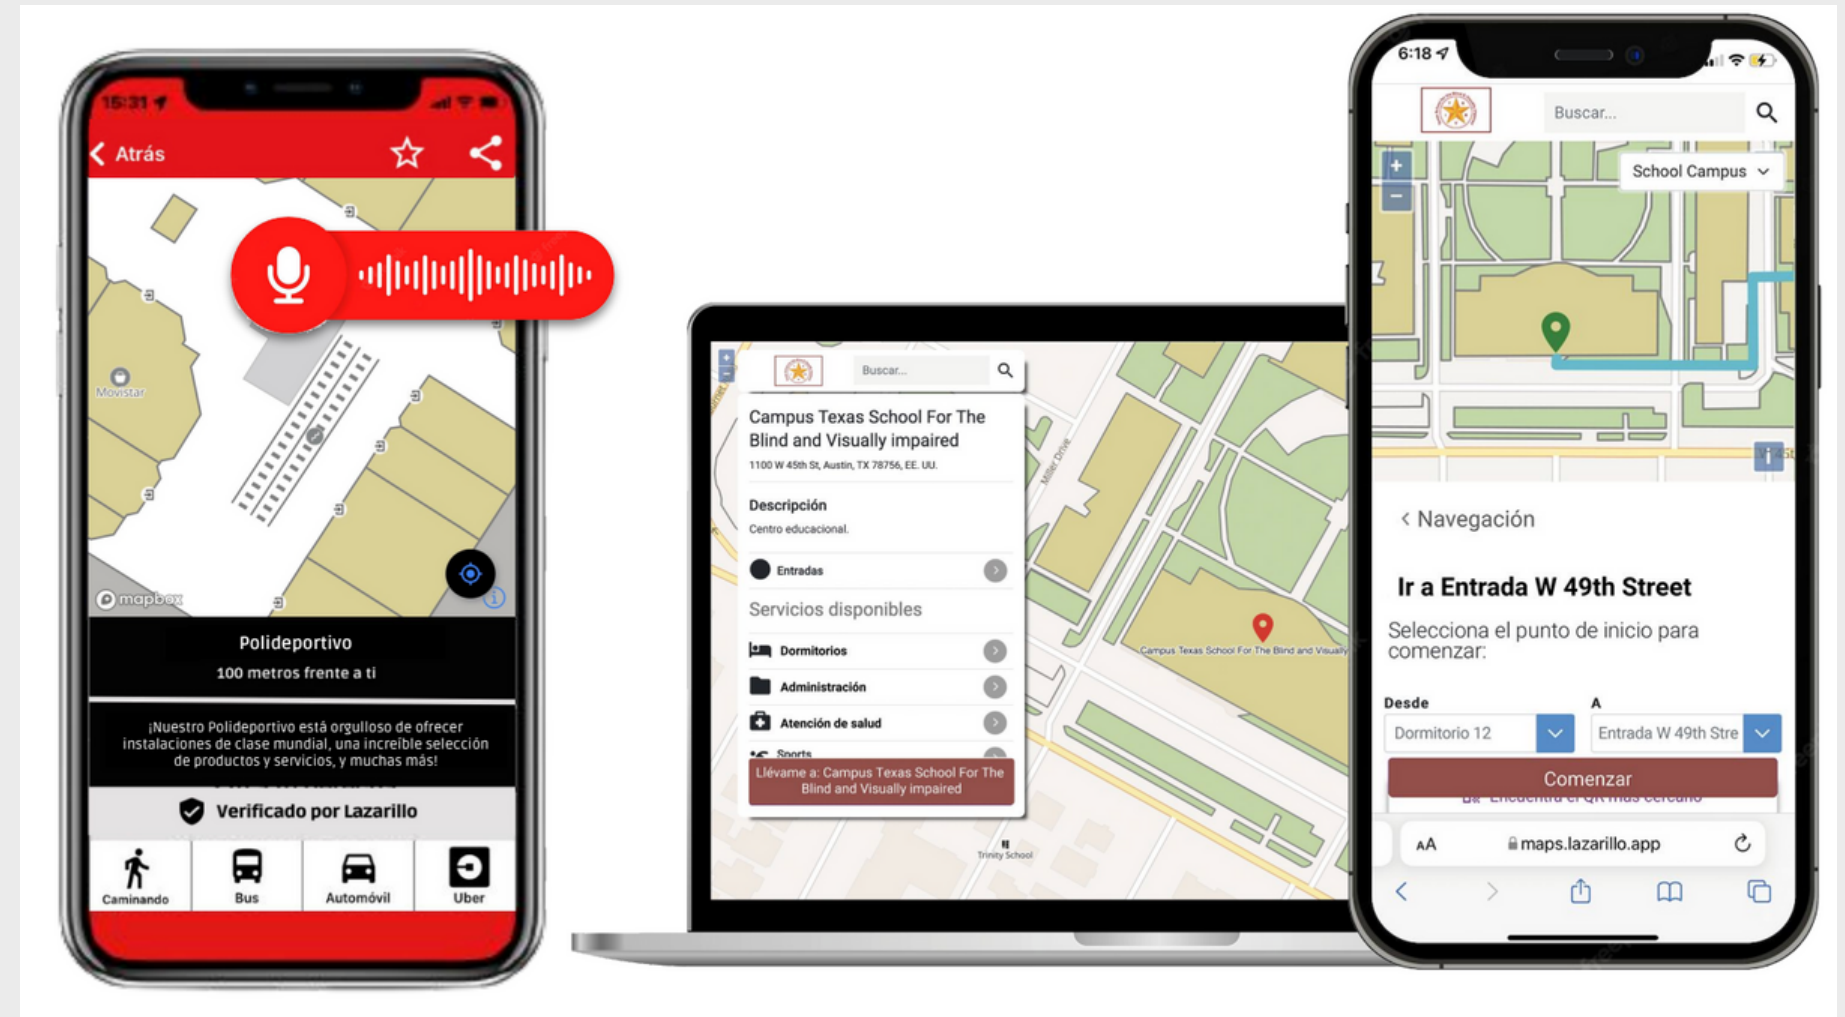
15:31

Atrás

Movistar

mapbox

Polideportivo

100 metros frente a ti

¡Nuestro Polideportivo está orgulloso de ofrecer instalaciones de clase mundial, una increíble selección de productos y servicios, y muchas más!

Verificado por Lazarillo

Caminando

Bus

Automóvil

Uber

Buscar...

Campus Texas School For The Blind and Visually impaired

1100 W 45th St, Austin, TX 78756, EE. UU.

Descripción

Centro educacional.

Entradas

Servicios disponibles

Dormitorios

Administración

Atención de salud

Sports

Llévame a: Campus Texas School For The Blind and Visually impaired

Campus Texas School For The Blind and Visually

Trinity School

6:18

Buscar...

School Campus

Navegación

Ir a Entrada W 49th Street

Selecciona el punto de inicio para comenzar:

Desde

Dormitorio 12

A

Entrada W 49th Stre

Comenzar

AA

maps.lazarillo.app